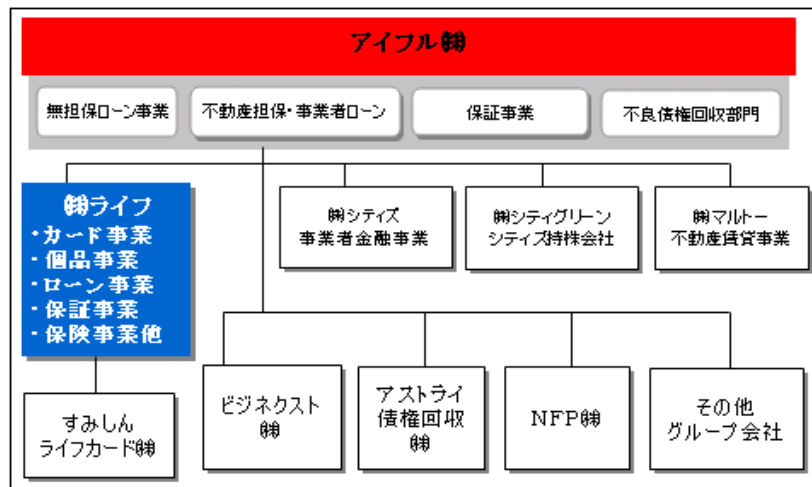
アイフル㈱

無担保ローン事業

不動産担保・事業者ローン

保証事業

不良債権回収部門

㈱ライフ
・カード事業
・個品事業
・ローン事業
・保証事業
・保険事業他

㈱シティズ
事業者金融事業

㈱シティグリーン
シティズ持株会社

㈱マルトー
不動産賃貸事業

すみしん
ライフカード㈱

ビジネクスト
㈱

アストライ
債権回収
㈱

NFP㈱

その他
グループ会社